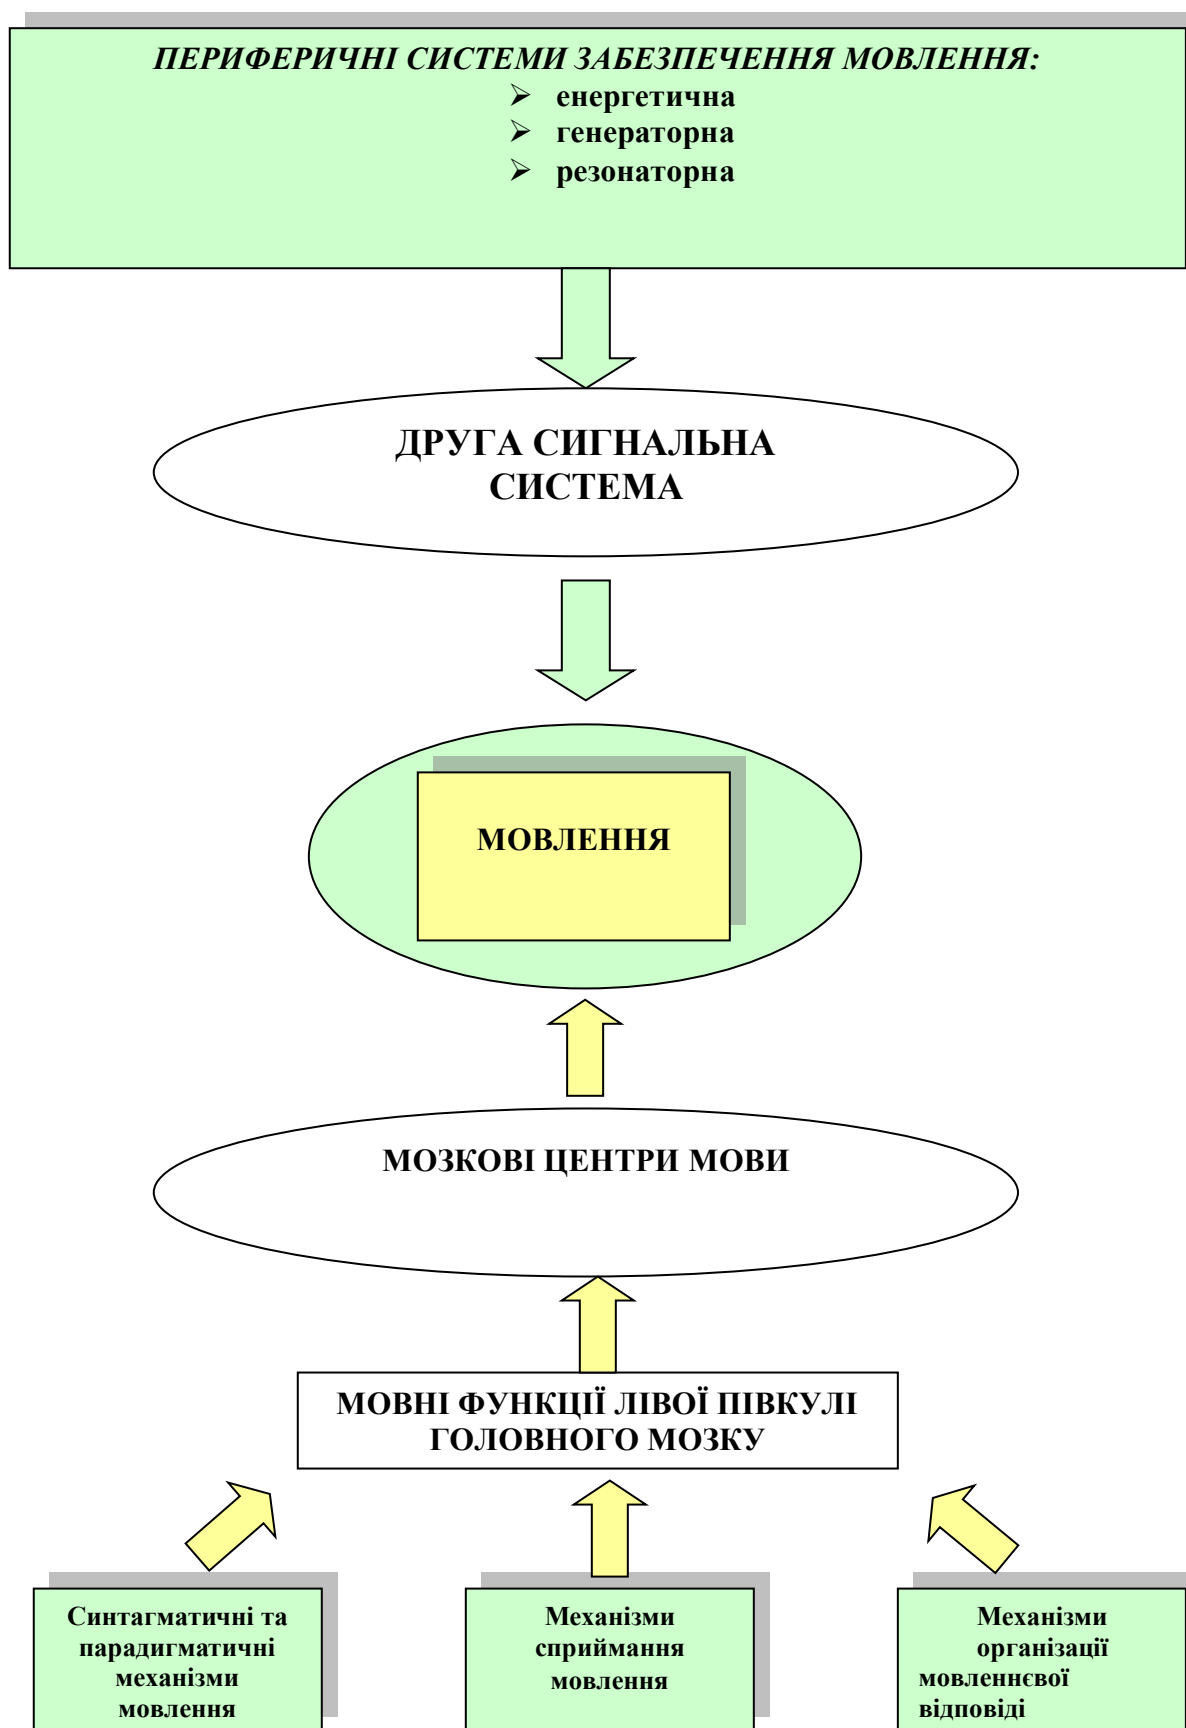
ПЕРИФЕРИЧНІ СИСТЕМИ ЗАБЕЗПЕЧЕННЯ МОВЛЕННЯ:
- енергетична
- генераторна
- резонаторна

ДРУГА СИГНАЛЬНА СИСТЕМА

МОВЛЕННЯ

МОЗКОВІ ЦЕНТРИ МОВИ

МОВНІ ФУНКЦІЇ ЛІВОЇ ПІВКУЛІ ГОЛОВНОГО МОЗКУ

Синтагматичні та парадигматичні механізми мовлення

Механізми сприймання мовлення

Механізми організації мовленнєвої відповіді